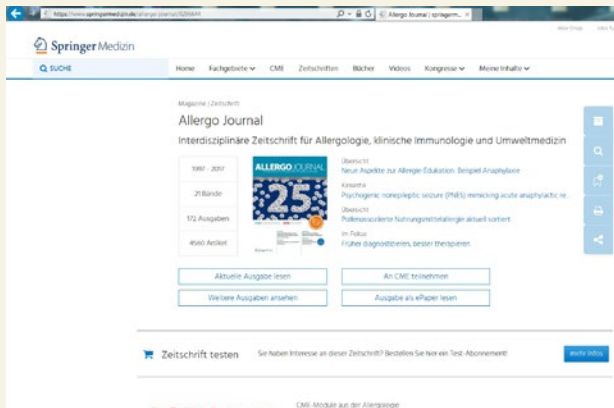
https://www.springermedizin.de/allergo-journal/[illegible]

Allergo Journal | Springerm... ×

Springer Medizin

SUCHE

Home Fachgebiete CME Zeitschriften Bücher Videos Kongresse Meine Inhalte

Magazine | Zeitschrift

Allergo Journal

Interdisziplinäre Zeitschrift für Allergologie, klinische Immunologie und Umweltmedizin

1997 - 2017

21 Bände

172 Ausgaben

4560 Artikel

ALLERGO JOURNAL

25

Übersicht
Neue Aspekte zur Allergie-Edukation: Beispiel Anaphylaxie

Kasuistik
Psychogenic nonepileptic seizure (PNES) mimicking acute anaphylactic re...

Übersicht
Pollenassoziierte Nahrungsmittelallergie aktuell sortiert

Im Fokus
Früher diagnostizieren, besser therapieren

Aktuelle Ausgabe lesen

An CME teilnehmen

Weitere Ausgaben ansehen

Ausgabe als ePaper lesen

Zeitschrift testen

Sie haben Interesse an dieser Zeitschrift? Bestellen Sie hier ein Test-Abonnement!

mehr Infos

CME-Module aus der Allergologie